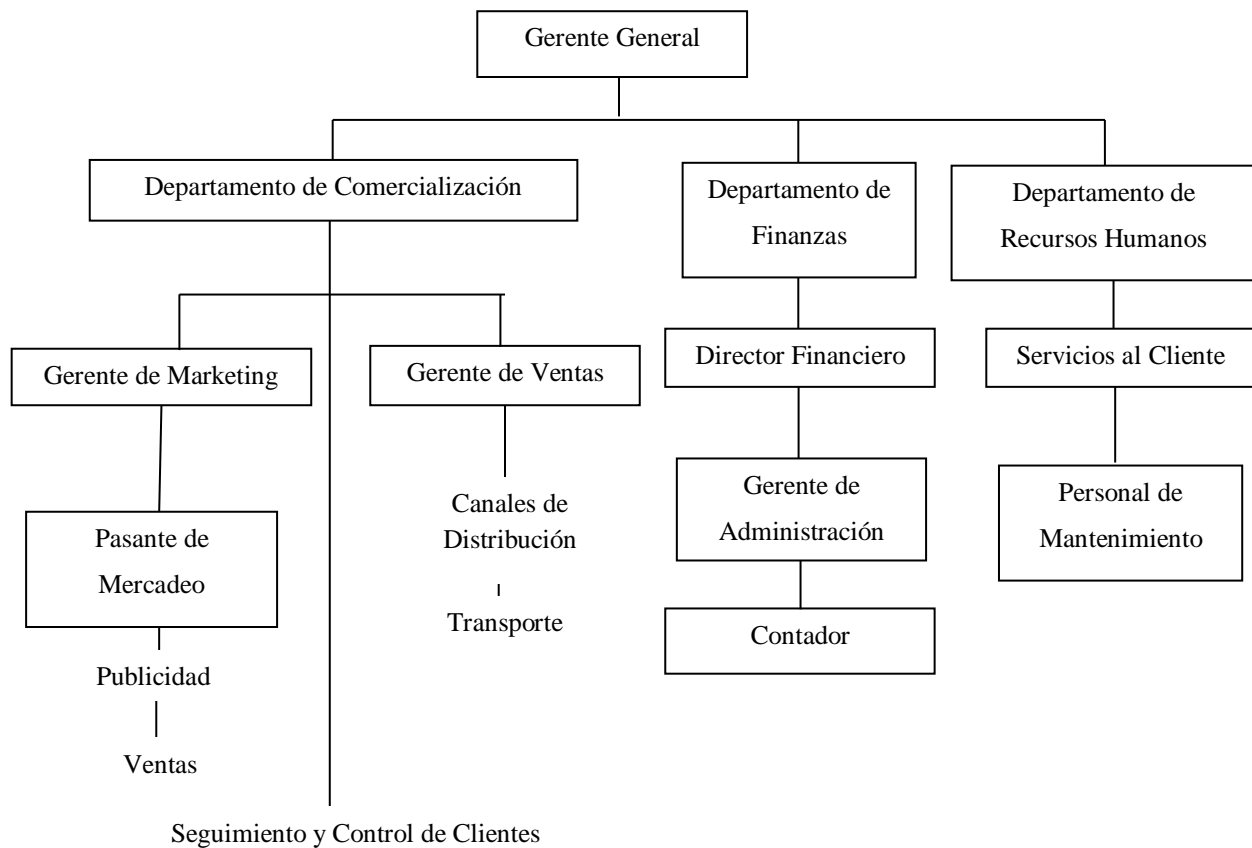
Gerente General

Departamento de Comercialización

Departamento de Finanzas

Departamento de Recursos Humanos

Gerente de Marketing

Gerente de Ventas

Director Financiero

Servicios al Cliente

Canales de Distribución

Transporte

Gerente de Administración

Personal de Mantenimiento

Pasante de Mercadeo

Publicidad

Ventas

Contador

Seguimiento y Control de Clientes